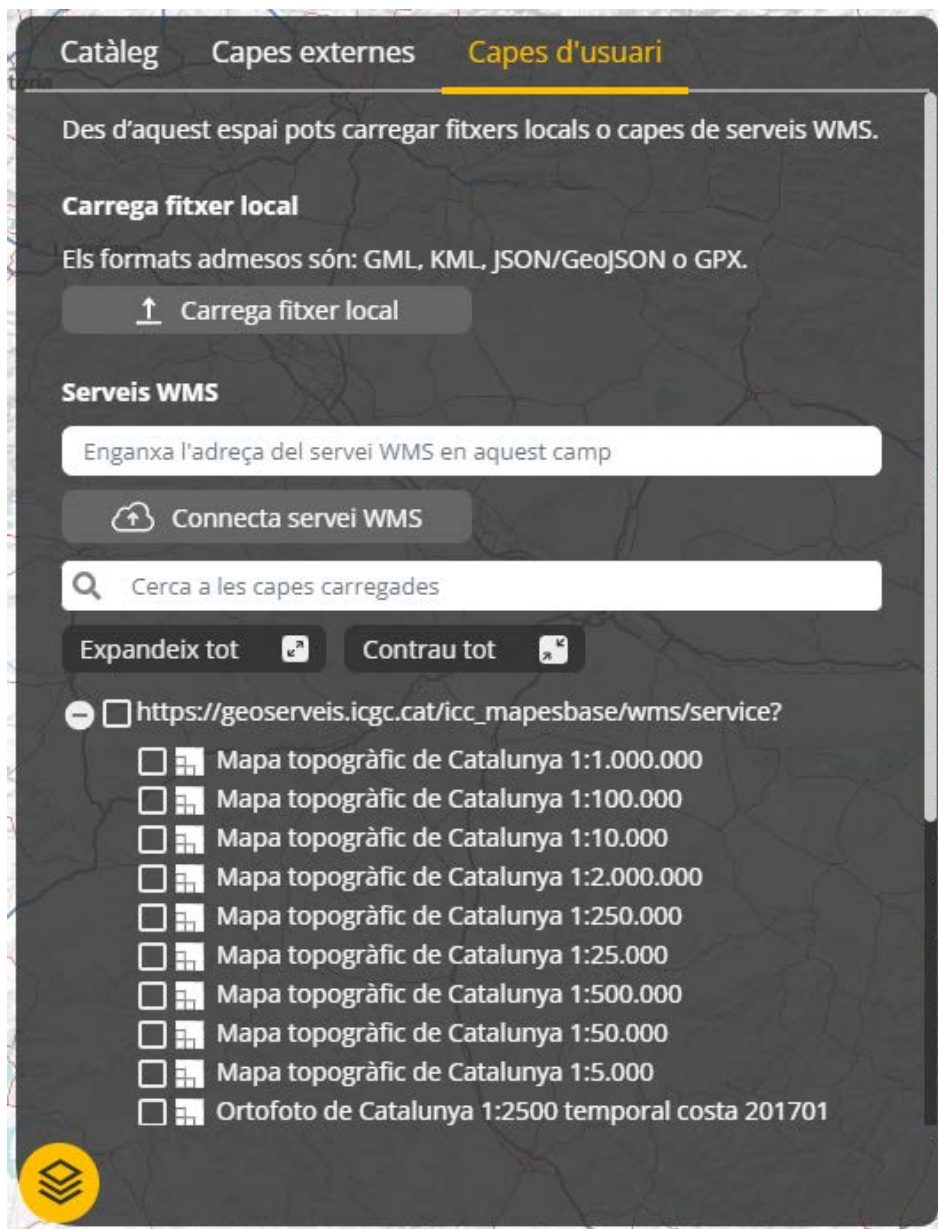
Catàleg Capes externes Capes d'usuari

Des d'aquest espai pots carregar fitxers locals o capes de serveis WMS.

Carrega fitxer local

Els formats admesos són: GML, KML, JSON/GeoJSON o GPX.

Carrega fitxer local

Serveis WMS

Enganxa l'adreça del servei WMS en aquest camp

Connecta servei WMS

Cerca a les capes carregades

Expandeix tot

Contrau tot

https://geoserveis.icgc.cat/icc_mapesbase/wms/service?

Mapa topogràfic de Catalunya 1:1.000.000
Mapa topogràfic de Catalunya 1:100.000
Mapa topogràfic de Catalunya 1:10.000
Mapa topogràfic de Catalunya 1:2.000.000
Mapa topogràfic de Catalunya 1:250.000
Mapa topogràfic de Catalunya 1:25.000
Mapa topogràfic de Catalunya 1:500.000
Mapa topogràfic de Catalunya 1:50.000
Mapa topogràfic de Catalunya 1:5.000
Ortofoto de Catalunya 1:2500 temporal costa 201701